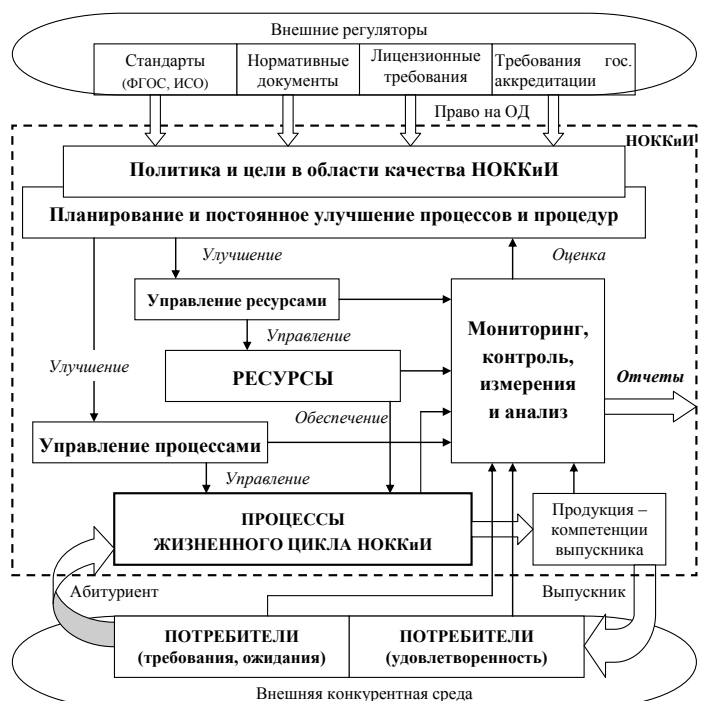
Внешние регуляторы

| Стандарты (ФГОС, ИСО) | Нормативные документы | Лицензионные требования | Требования гос. аккредитации |
|---|---|---|---|

Право на ОД

НОККиИ

Политика и цели в области качества НОККиИ

Планирование и постоянное улучшение процессов и процедур

Улучшение

Оценка

Управление ресурсами

Управление

Мониторинг, контроль, измерения и анализ

Улучшение

РЕСУРСЫ

Отчеты

Обеспечение

Управление процессами

Управление

ПРОЦЕССЫ ЖИЗНЕННОГО ЦИКЛА НОККиИ

Продукция – компетенции выпускника

Абитуриент

Выпускник

ПОТРЕБИТЕЛИ (требования, ожидания)

ПОТРЕБИТЕЛИ (удовлетворенность)

Внешняя конкурентная среда